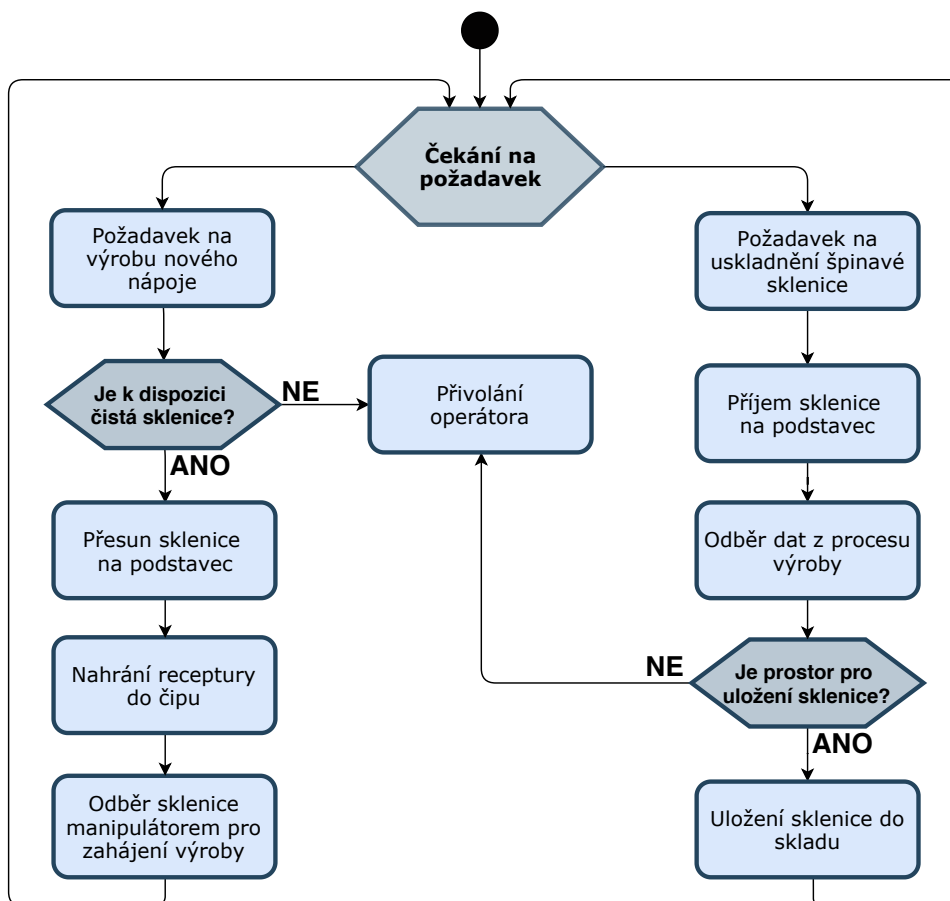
Čekání na požadavek

Požadavek na výrobu nového nápoje

Je k dispozici čistá sklenice?

NE

Přivolání operátora

ANO

Přesun sklenice na podstavec

Nahrání receptury do čipu

Odběr sklenice manipulátorem pro zahájení výroby

Požadavek na uskladnění špinavé sklenice

Příjem sklenice na podstavec

Odběr dat z procesu výroby

NE

Je prostor pro uložení sklenice?

ANO

Uložení sklenice do skladu